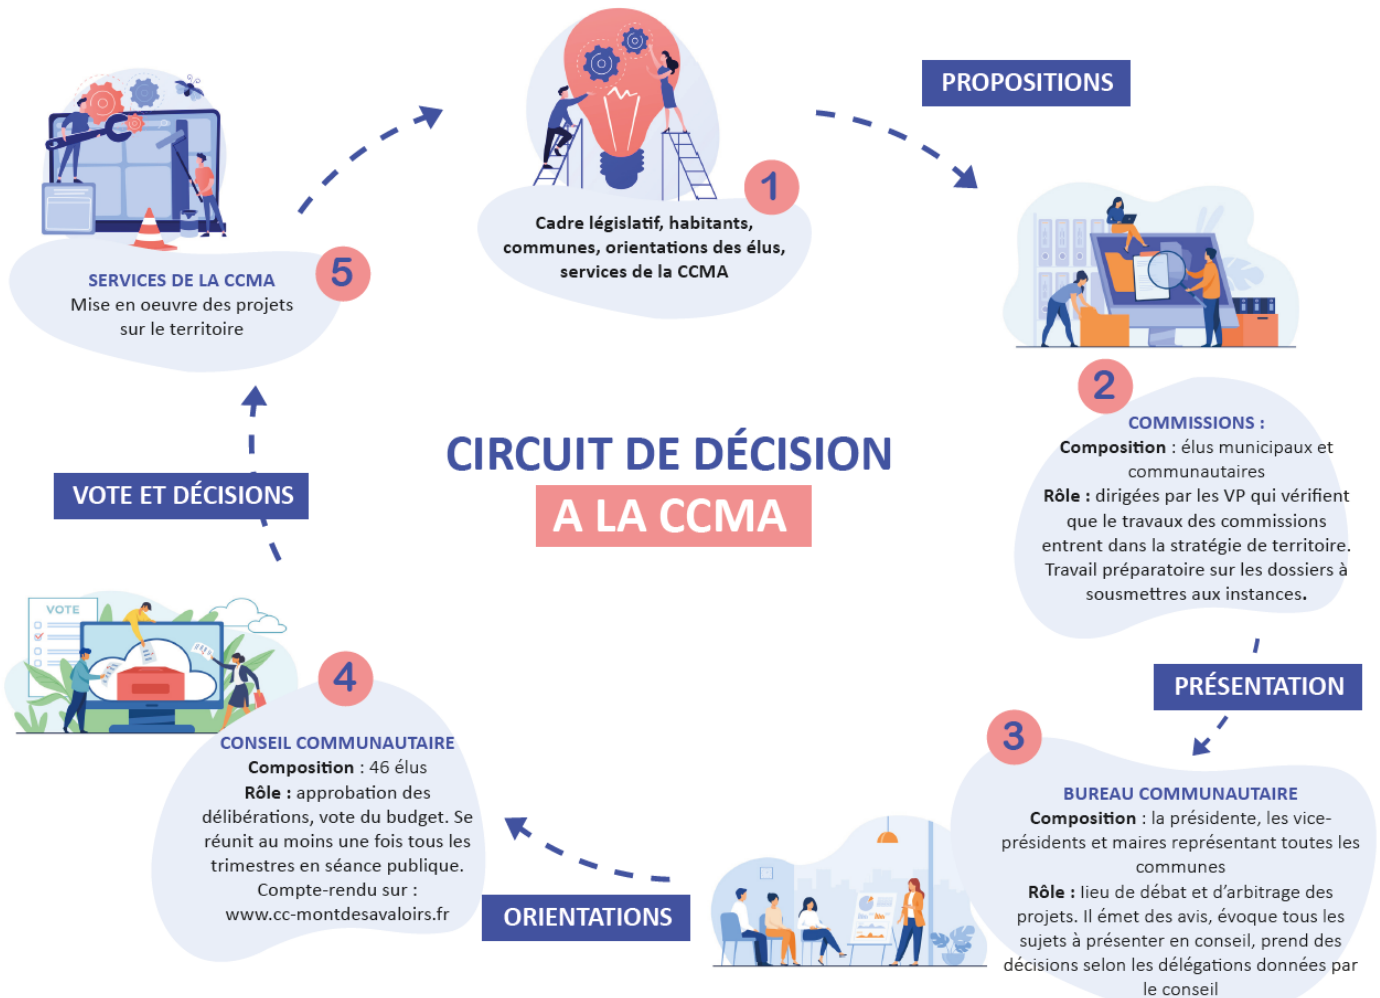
CIRCUIT DE DÉCISION
A LA CCMA

1
Cadre législatif, habitants, communes, orientations des élus, services de la CCMA

PROPOSITIONS

2
COMMISSIONS :
Composition : élus municipaux et communautaires
Rôle : dirigées par les VP qui vérifient que le travaux des commissions entrent dans la stratégie de territoire. Travail préparatoire sur les dossiers à sousmettres aux instances.

PRÉSENTATION

3
BUREAU COMMUNAUTAIRE
Composition : la présidente, les vice-présidents et maires représentant toutes les communes
Rôle : lieu de débat et d'arbitrage des projets. Il émet des avis, évoque tous les sujets à présenter en conseil, prend des décisions selon les délégations données par le conseil

ORIENTATIONS

4
CONSEIL COMMUNAUTAIRE
Composition : 46 élus
Rôle : approbation des délibérations, vote du budget. Se réunit au moins une fois tous les trimestres en séance publique.
Compte-rendu sur :
www.cc-montdesavaloirs.fr

VOTE

VOTE ET DÉCISIONS

5
SERVICES DE LA CCMA
Mise en oeuvre des projets sur le territoire